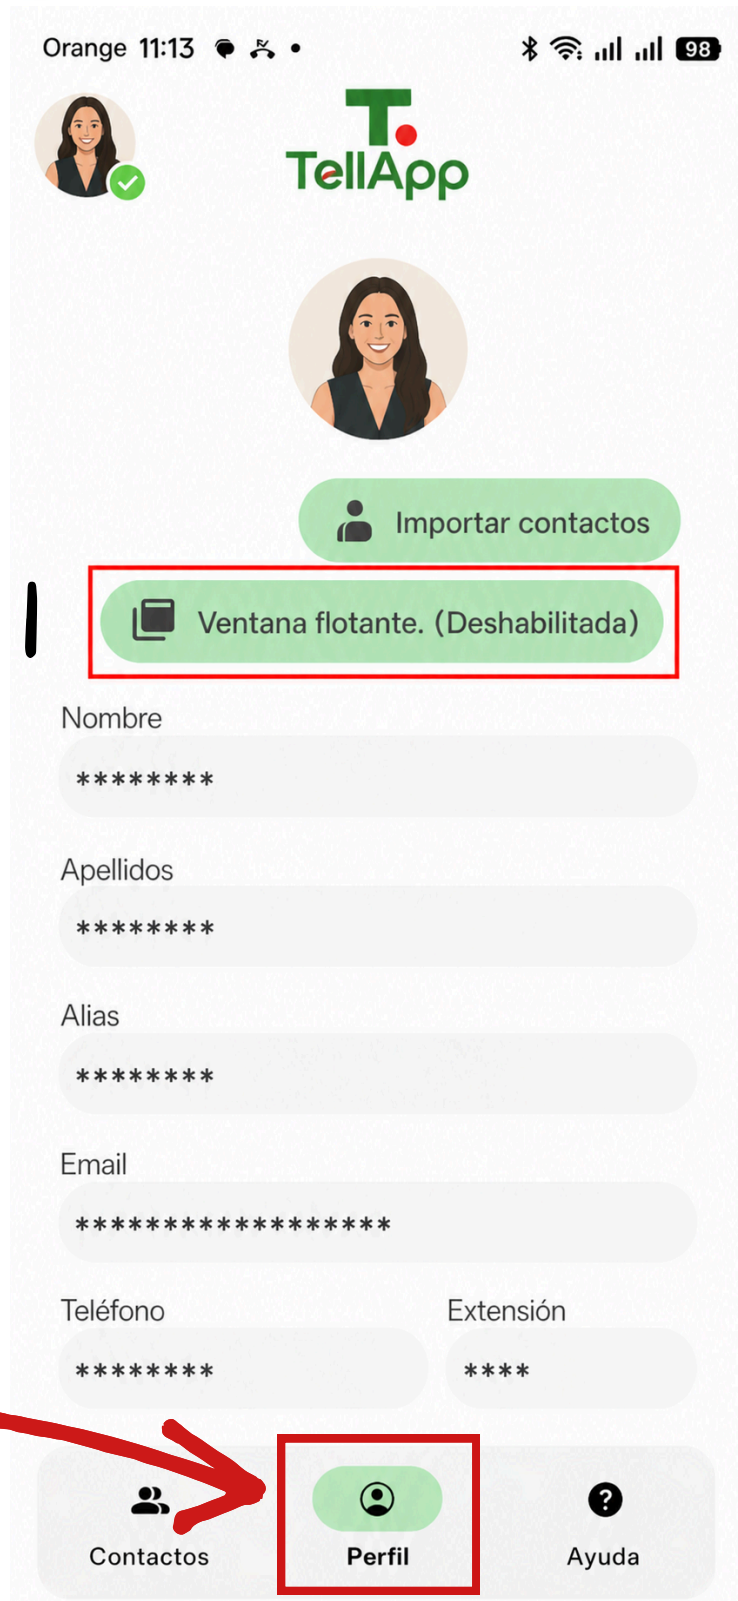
Orange 11:13 98

TellApp

Importar contactos

Ventana flotante. (Deshabilitada)

Nombre
********

Apellidos
********

Alias
********

Email
*****************

Teléfono
********

Extensión
****

Contactos
Perfil
Ayuda